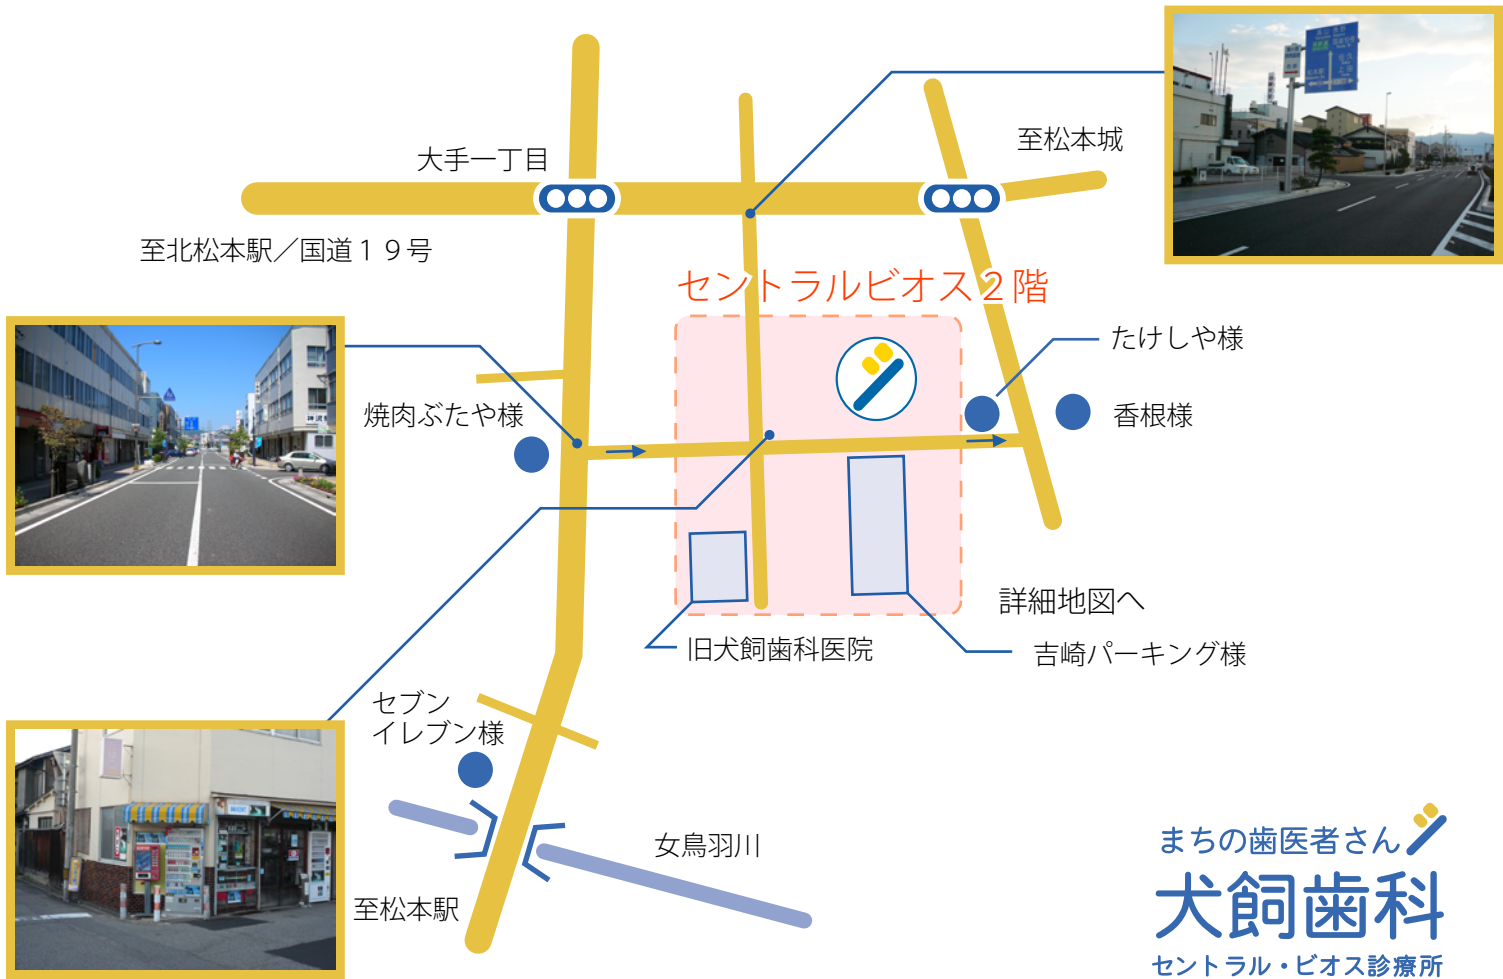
大手一丁目

至松本城

至北松本駅／国道１９号

セントラルビオス２階

たけしや様

焼肉ぶたや様

香根様

詳細地図へ

旧犬飼歯科医院

吉崎パーキング様

セブン
イレブン様

女鳥羽川

至松本駅

まちの歯医者さん
犬飼歯科
セントラル・ビオス診療所